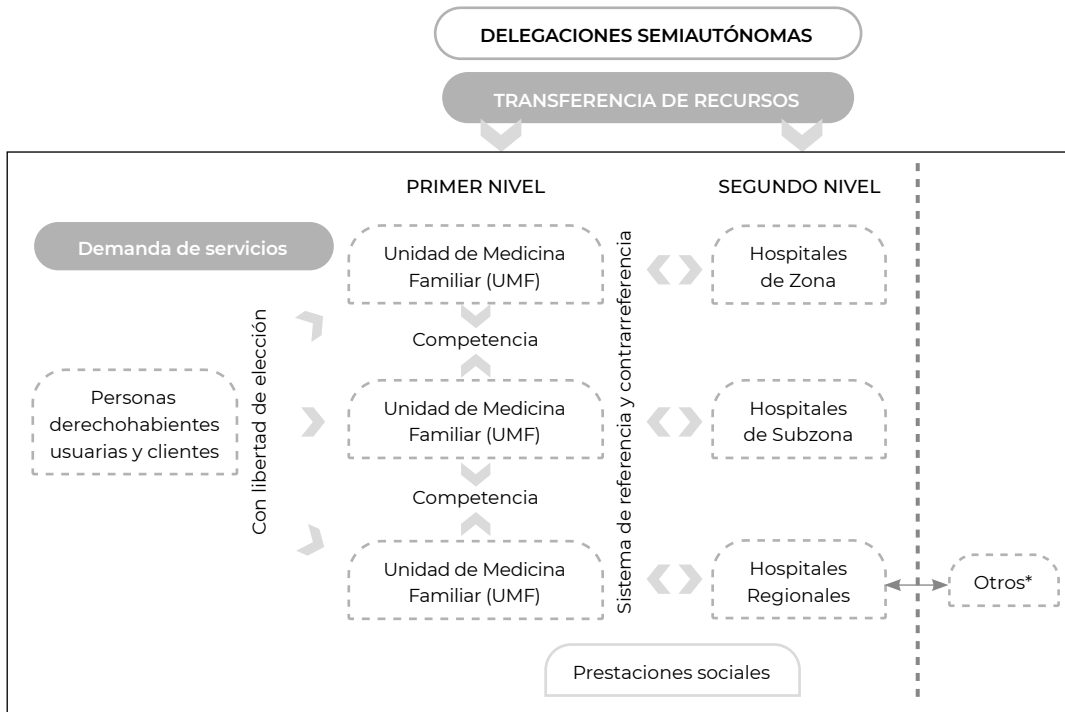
DELEGACIONES SEMIAUTÓNOMAS

TRANSFERENCIA DE RECURSOS

PRIMER NIVEL

SEGUNDO NIVEL

Demanda de servicios

Unidad de Medicina Familiar (UMF)

Hospitales de Zona

Competencia

Personas derechohabientes usuarias y clientes

Con libertad de elección

Unidad de Medicina Familiar (UMF)

Sistema de referencia y contrarreferencia

Hospitales de Subzona

Competencia

Unidad de Medicina Familiar (UMF)

Hospitales Regionales

Otros*

Prestaciones sociales